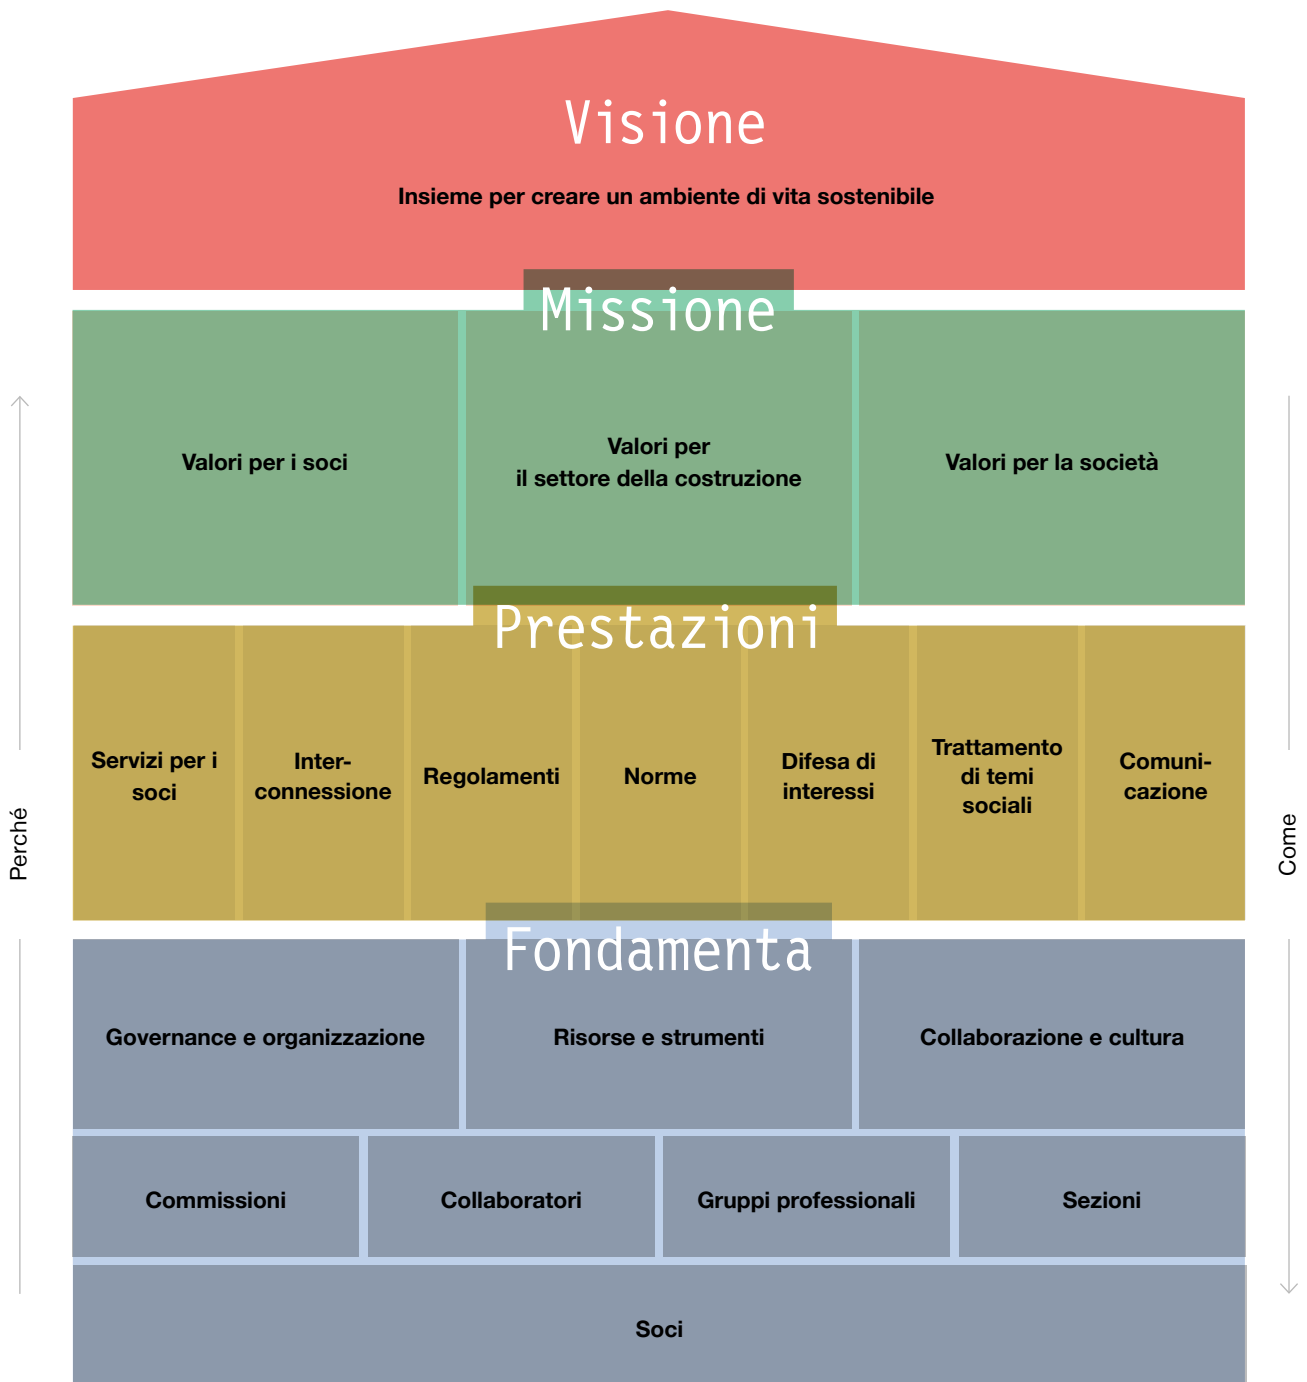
Visione

Insieme per creare un ambiente di vita sostenibile

Missione

Valori per i soci

Valori per il settore della costruzione

Valori per la società

Prestazioni

Servizi per i soci

Interconnessione

Regolamenti

Norme

Difesa di interessi

Trattamento di temi sociali

Comunicazione

Fondamenta

Governance e organizzazione

Risorse e strumenti

Collaborazione e cultura

Commissioni

Collaboratori

Gruppi professionali

Sezioni

Soci

Perché

Come